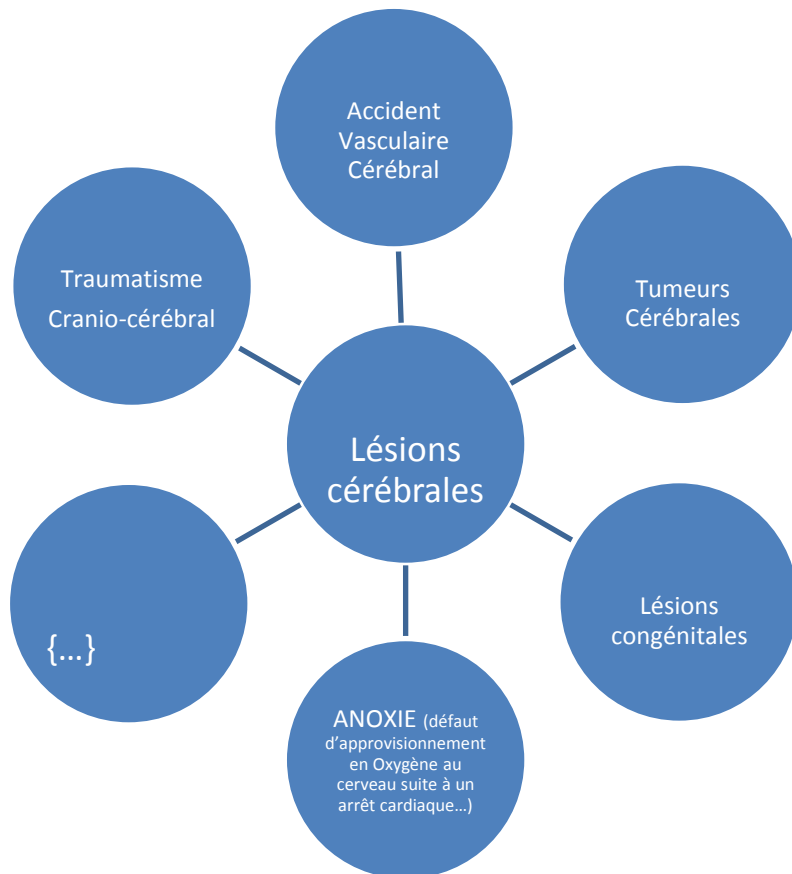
Accident Vasculaire Cérébral

Tumeurs Cérébrales

Lésions congénitales

ANOXIE (défaut d'approvisionnement en Oxygène au cerveau suite à un arrêt cardiaque…)

{…}

Traumatisme Cranio-cérébral

Lésions cérébrales